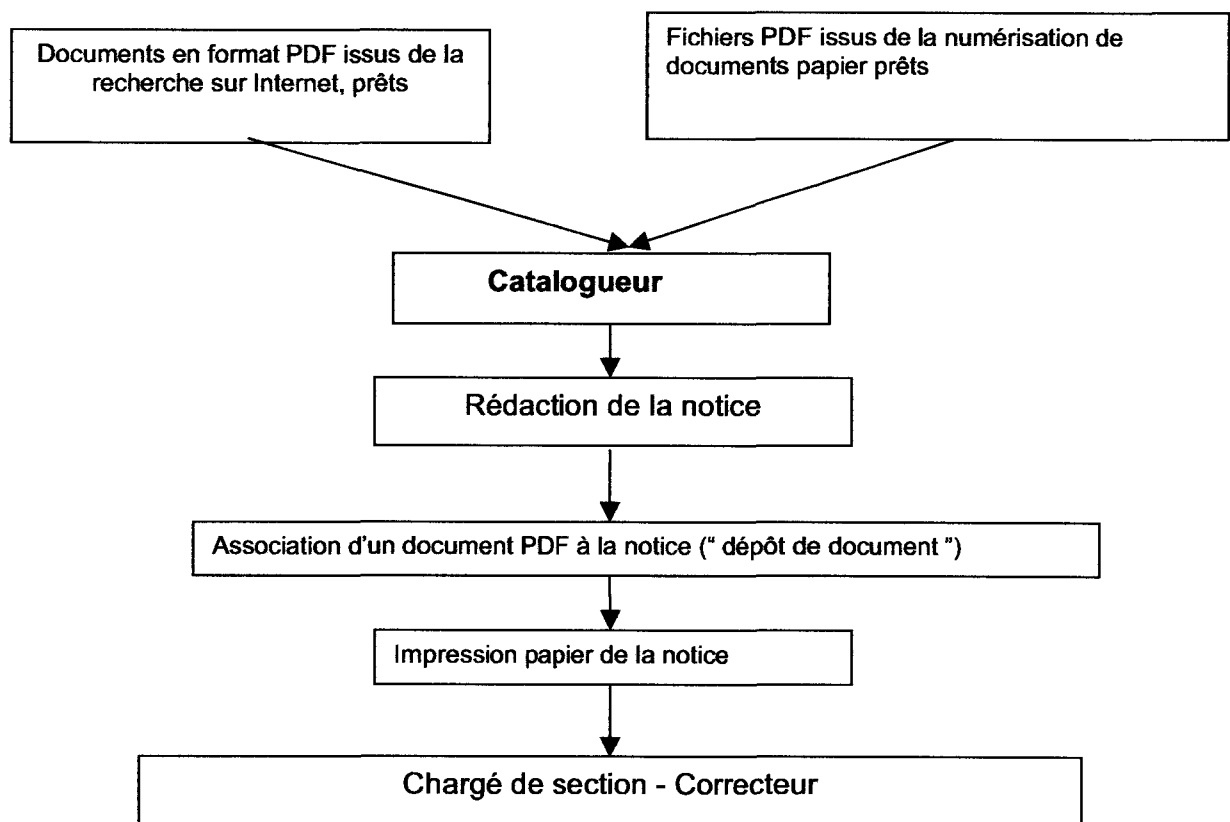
Documents en format PDF issus de la recherche sur Internet, prêts

Fichiers PDF issus de la numérisation de documents papier prêts

Catalogueur

Rédaction de la notice

Association d'un document PDF à la notice (" dépôt de document ")

Impression papier de la notice

Chargé de section - Correcteur